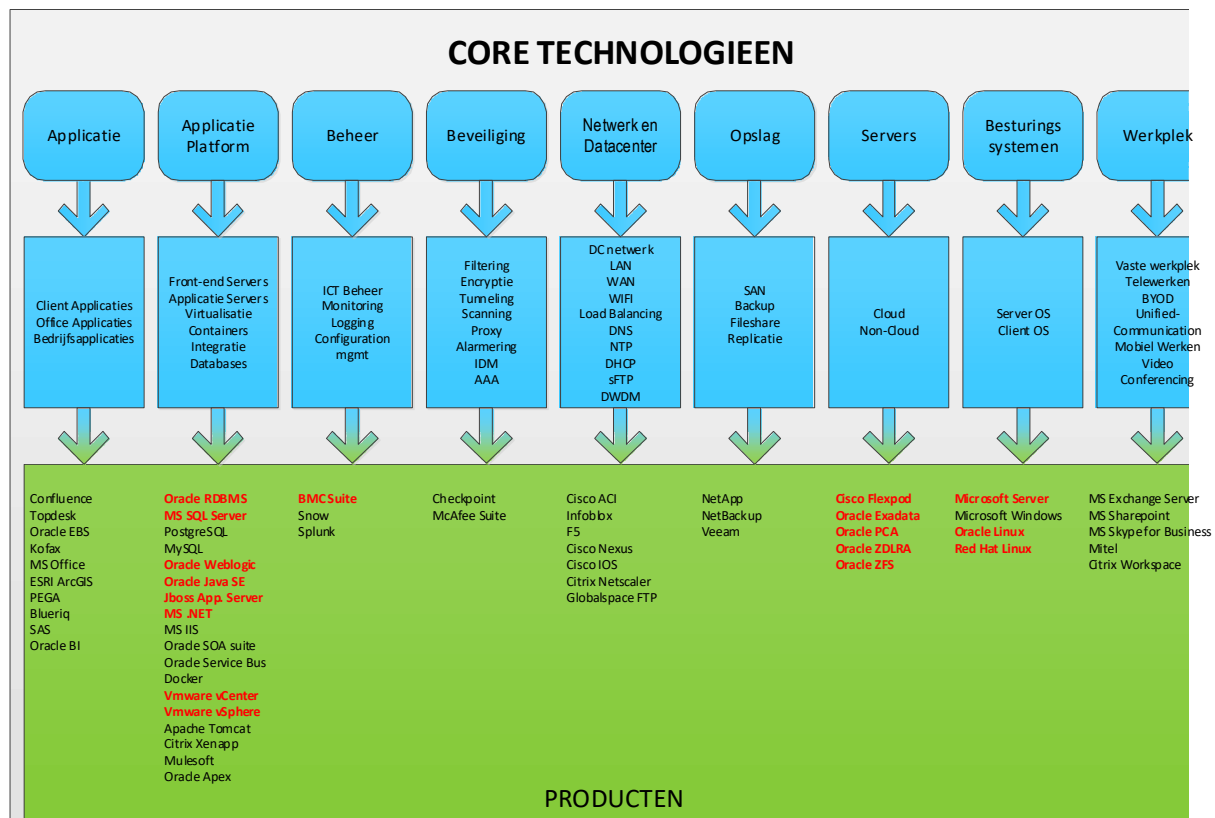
CORE TECHNOLOGIEEN

Applicatie

Applicatie Platform

Beheer

Beveiliging

Netwerk en Datacenter

Opslag

Servers

Besturings systemen

Werkplek

Client Applicaties
Office Applicaties
Bedrijfsapplicaties

Front-end Servers
Applicatie Servers
Virtualisatie
Containers
Integratie
Databases

ICT Beheer
Monitoring
Logging
Configuration mgmt

Filtering
Encryptie
Tunneling
Scanning
Proxy
Alarmering
IDM
AAA

DC netwerk
LAN
WAN
WIFI
Load Balancing
DNS
NTP
DHCP
sFTP
DWDM

SAN
Backup
Fileshare
Replicatie

Cloud
Non-Cloud

Server OS
Client OS

Vaste werkplek
Telewerken
BYOD
Unified-Communication
Mobiel Werken
Video Conferencing

Confluence
Topdesk
Oracle EBS
Kofax
MS Office
ESRI ArcGIS
PEGA
Blueriq
SAS
Oracle BI

Oracle RDBMS
MS SQL Server
PostgreSQL
MySQL
Oracle Weblogic
Oracle Java SE
Jboss App. Server
MS .NET
MS IIS
Oracle SOA suite
Oracle Service Bus
Docker
Vmware vCenter
Vmware vSphere
Apache Tomcat
Citrix Xenapp
Mulesoft
Oracle Apex

BMC Suite
Snow
Splunk

Checkpoint
McAfee Suite

Cisco ACI
Infoblox
F5
Cisco Nexus
Cisco IOS
Citrix Netscaler
Globalspace FTP

NetApp
NetBackup
Veeam

Cisco Flexpod
Oracle Exadata
Oracle PCA
Oracle ZDLRA
Oracle ZFS

Microsoft Server
Microsoft Windows
Oracle Linux
Red Hat Linux

MS Exchange Server
MS Sharepoint
MS Skype for Business
Mitel
Citrix Workspace

PRODUCTEN